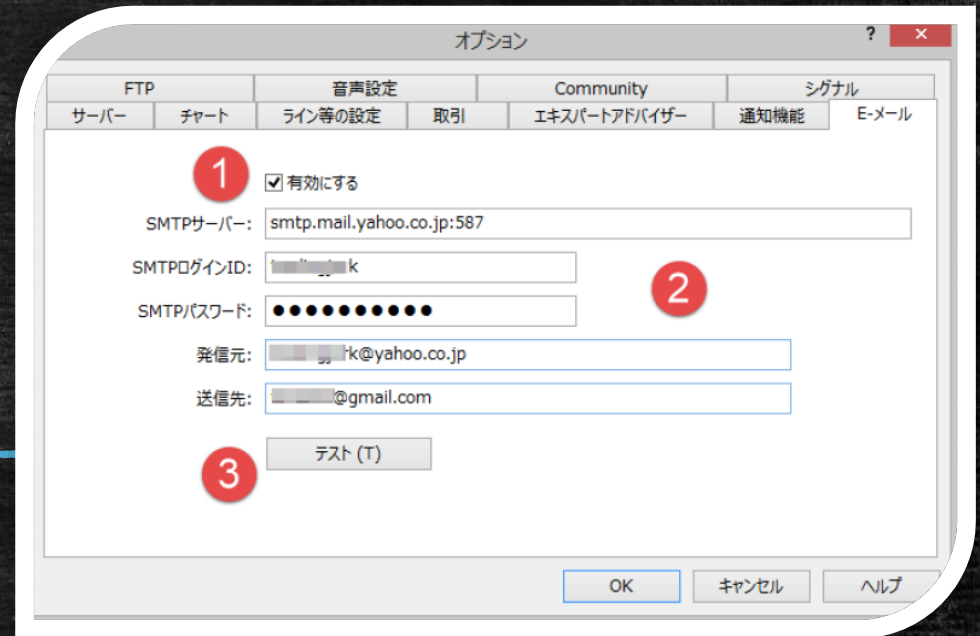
オプション

?

FTP | 音声設定 | Community | シグナル

サーバー | チャート | ライン等の設定 | 取引 | エキスパートアドバイザー | 通知機能 | E-メール

1

有効にする

SMTPサーバー: smtp.mail.yahoo.co.jp:587

SMTPログインID: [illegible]k

SMTPパスワード: ●●●●●●●●●●●

2

発信元: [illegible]k@yahoo.co.jp

送信先: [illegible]@gmail.com

テスト (T)

3

OK | キャンセル | ヘルプ